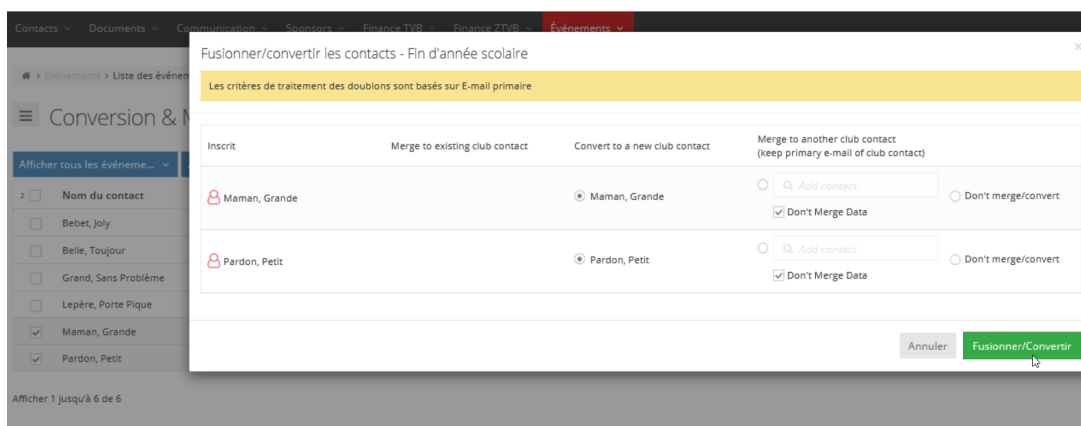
Contacts Documents Communication Sponsors Finance TVB Finance ZTVB Événements

Événements > Liste des événem

Conversion & M

Afficher tous les événeme...

Nom du contact
Bebet, Joly
Belle, Toujour
Grand, Sans Problème
Lepère, Porte Pique
Maman, Grande
Pardon, Petit

Afficher 1 jusqu'à 6 de 6

Fusionner/convertir les contacts - Fin d'année scolaire

×

Les critères de traitement des doublons sont basés sur E-mail primaire

| Inscrit | Merge to existing club contact | Convert to a new club contact | Merge to another club contact (keep primary e-mail of club contact) | |
|---|---|---|---|---|
| Maman, Grande | | Maman, Grande | Add contact ☑ Don't Merge Data | Don't merge/convert |
| Pardon, Petit | | Pardon, Petit | Add contact ☑ Don't Merge Data | Don't merge/convert |

Annuler Fusionner/Convertir